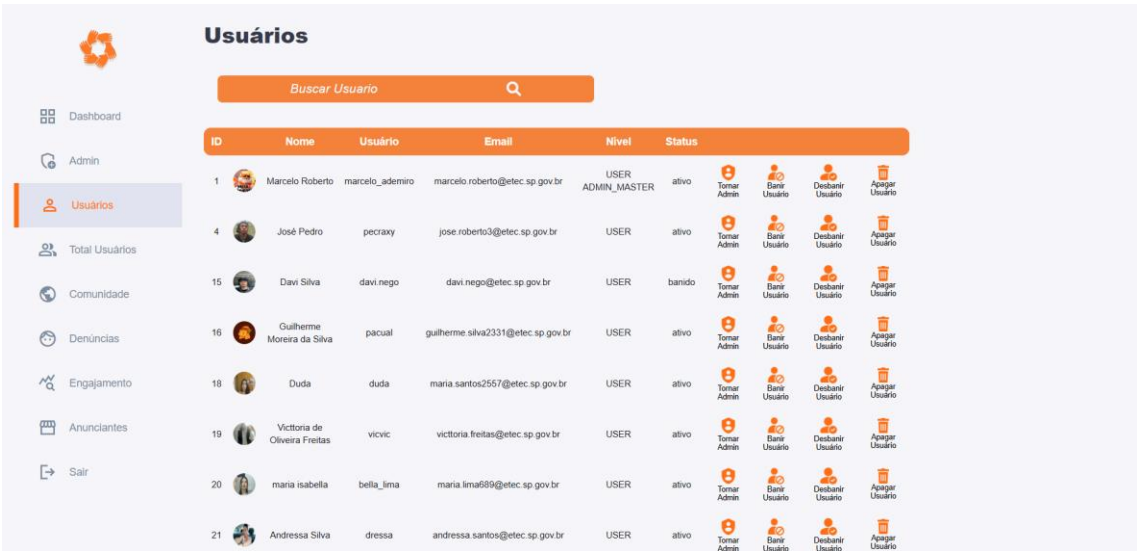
Dashboard
Admin
Usuários
Total Usuários
Comunidade
Denúncias
Engajamento
Anunciantes
Sair

Usuários

Buscar Usuario

| ID | Nome | Usuário | Email | Nível | Status | | | | |
|---|---|---|---|---|---|---|---|---|---|
| 1 | Marcelo Roberto | marcelo_ademiro | marcelo.roberto@etec.sp.gov.br | USER ADMIN_MASTER | ativo | Tornar Admin | Banir Usuário | Desbanir Usuário | Apagar Usuário |
| 4 | José Pedro | pecraxy | jose.roberto3@etec.sp.gov.br | USER | ativo | Tornar Admin | Banir Usuário | Desbanir Usuário | Apagar Usuário |
| 15 | Davi Silva | davi.nego | davi.nego@etec.sp.gov.br | USER | banido | Tornar Admin | Banir Usuário | Desbanir Usuário | Apagar Usuário |
| 16 | Guilherme Moreira da Silva | pacual | guilherme.silva2331@etec.sp.gov.br | USER | ativo | Tornar Admin | Banir Usuário | Desbanir Usuário | Apagar Usuário |
| 18 | Duda | duda | maria.santos2557@etec.sp.gov.br | USER | ativo | Tornar Admin | Banir Usuário | Desbanir Usuário | Apagar Usuário |
| 19 | Victtoria de Oliveira Freitas | vicvic | victtoria.freitas@etec.sp.gov.br | USER | ativo | Tornar Admin | Banir Usuário | Desbanir Usuário | Apagar Usuário |
| 20 | maria isabella | bella_lima | maria.lima689@etec.sp.gov.br | USER | ativo | Tornar Admin | Banir Usuário | Desbanir Usuário | Apagar Usuário |
| 21 | Andressa Silva | dressa | andressa.santos@etec.sp.gov.br | USER | ativo | Tornar Admin | Banir Usuário | Desbanir Usuário | Apagar Usuário |